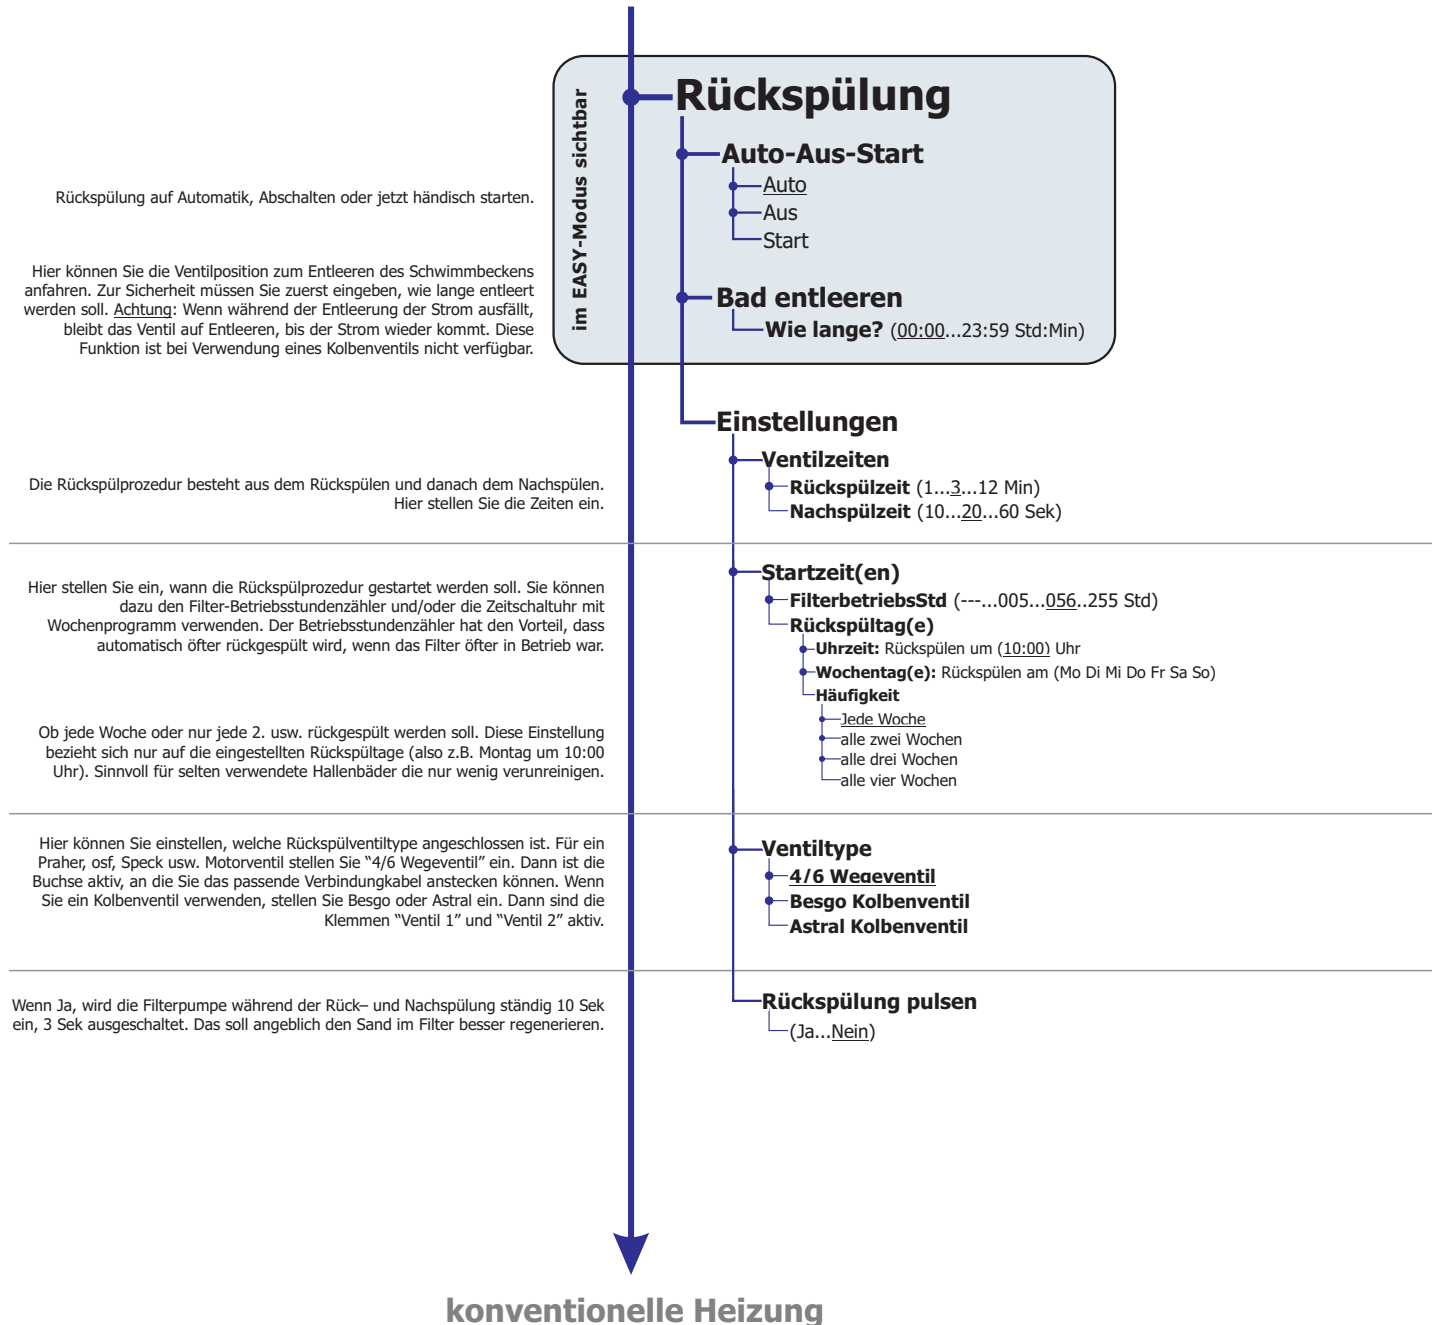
im EASY-Modus sichtbar

Rückspülung

Auto-Aus-Start
Auto
Aus
Start

Rückspülung auf Automatik, Abschalten oder jetzt händisch starten.

Bad entleeren
Wie lange? (00:00...23:59 Std:Min)

Hier können Sie die Ventilposition zum Entleeren des Schwimmbeckens anfahren. Zur Sicherheit müssen Sie zuerst eingeben, wie lange entleert werden soll. Achtung: Wenn während der Entleerung der Strom ausfällt, bleibt das Ventil auf Entleeren, bis der Strom wieder kommt. Diese Funktion ist bei Verwendung eines Kolbenventils nicht verfügbar.

Einstellungen

Ventilzeiten
Rückspülzeit (1...3...12 Min)
Nachspülzeit (10...20...60 Sek)

Die Rückspülprozedur besteht aus dem Rückspülen und danach dem Nachspülen. Hier stellen Sie die Zeiten ein.

Startzeit(en)
FilterbetriebsStd (---...005...056..255 Std)
Rückspültag(e)
Uhrzeit: Rückspülen um (10:00) Uhr
Wochentag(e): Rückspülen am (Mo Di Mi Do Fr Sa So)
Häufigkeit
Jede Woche
alle zwei Wochen
alle drei Wochen
alle vier Wochen

Hier stellen Sie ein, wann die Rückspülprozedur gestartet werden soll. Sie können dazu den Filter-Betriebsstundenzähler und/oder die Zeitschaltuhr mit Wochenprogramm verwenden. Der Betriebsstundenzähler hat den Vorteil, dass automatisch öfter rückgespült wird, wenn das Filter öfter in Betrieb war.

Ob jede Woche oder nur jede 2. usw. rückgespült werden soll. Diese Einstellung bezieht sich nur auf die eingestellten Rückspültage (also z.B. Montag um 10:00 Uhr). Sinnvoll für selten verwendete Hallenbäder die nur wenig verunreinigen.

Ventiltype
4/6 Wegeventil
Besgo Kolbenventil
Astral Kolbenventil

Hier können Sie einstellen, welche Rückspülventiltype angeschlossen ist. Für ein Praher, osf, Speck usw. Motorventil stellen Sie "4/6 Wegeventil" ein. Dann ist die Buchse aktiv, an die Sie das passende Verbindungkabel anstecken können. Wenn Sie ein Kolbenventil verwenden, stellen Sie Besgo oder Astral ein. Dann sind die Klemmen "Ventil 1" und "Ventil 2" aktiv.

Rückspülung pulsen
(Ja...Nein)

Wenn Ja, wird die Filterpumpe während der Rück– und Nachspülung ständig 10 Sek ein, 3 Sek ausgeschaltet. Das soll angeblich den Sand im Filter besser regenerieren.

konventionelle Heizung